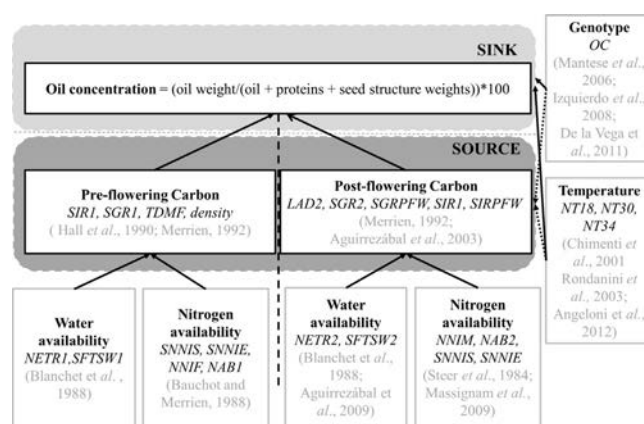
SINK

**Oil concentration** = (oil weight/(oil + proteins + seed structure weights))*100

SOURCE

**Pre-flowering Carbon**
*SIR1, SGR1, TDMF, density*
( Hall *et al*., 1990; Merrien, 1992)

**Post-flowering Carbon**
*LAD2, SGR2, SGRPFW, SIR1, SIRPFW*
(Merrien, 1992; Aguirrezábal *et al*., 2003)

**Water availability**
*NETR1,SFTSW1*
(Blanchet et al. , 1988)

**Nitrogen availability**
*SNNIS, SNNIE, NNIF, NAB1*
(Bauchot and Merrien, 1988)

**Water availability**
*NETR2, SFTSW2*
(Blanchet et *al*., 1988; Aguirrezábal et *al*., 2009)

**Nitrogen availability**
*NNIM, NAB2, SNNIS, SNNIE*
(Steer *et al*., 1984; Massignam *et al*., 2009)

**Genotype**
*OC*
(Mantese *et al*., 2006; Izquierdo *et al*., 2008; De la Vega et *al*., 2011)

**Temperature**
*NT18, NT30, NT34*
(Chimenti *et al*., 2001 Rondanini *et al*., 2003; Angeloni *et al*., 2012)